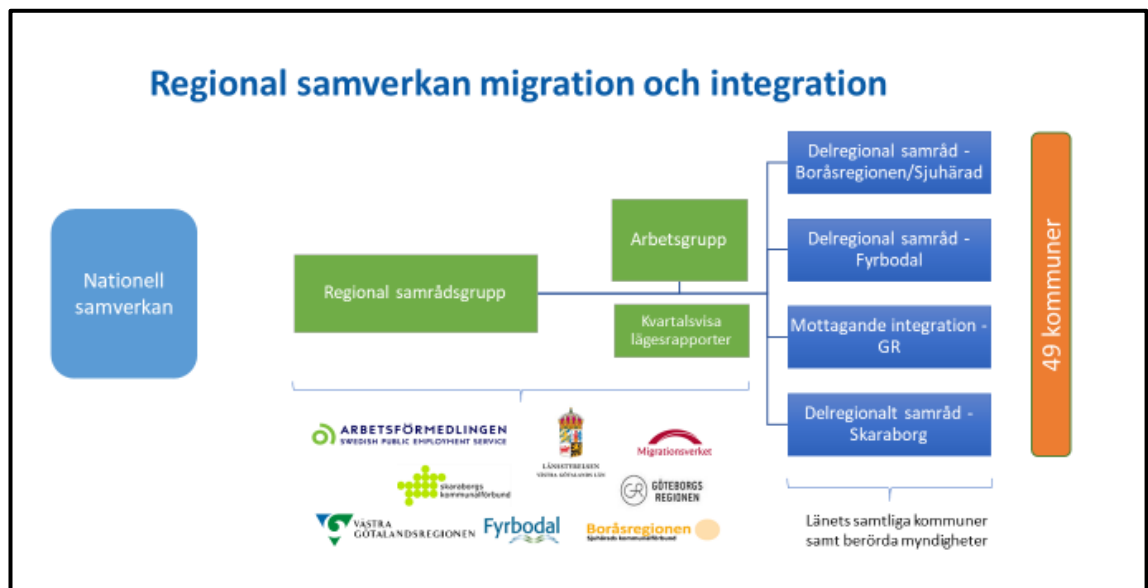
Regional samverkan migration och integration

Nationell samverkan

Regional samrådsgrupp

Arbetsgrupp

Kvartalsvisa lägesrapporter

Delregional samråd - Boråsregionen/Sjuhärad

Delregional samråd - Fyrbodal

Mottagande integration - GR

Delregionalt samråd - Skaraborg

49 kommuner

ARBETSFÖRMEDLINGEN
SWEDISH PUBLIC EMPLOYMENT SERVICE

LÄNSSTYRELSEN
VÄSTRA GÖTALANDS LÄN

Migrationsverket

Skaraborgs kommunalförbund

GÖTEBORGS REGIONEN

VÄSTRA GÖTALANDSREGIONEN

Fyrbodal

Boråsregionen
Sjuhärads kommunalförbund

Länets samtliga kommuner samt berörda myndigheter